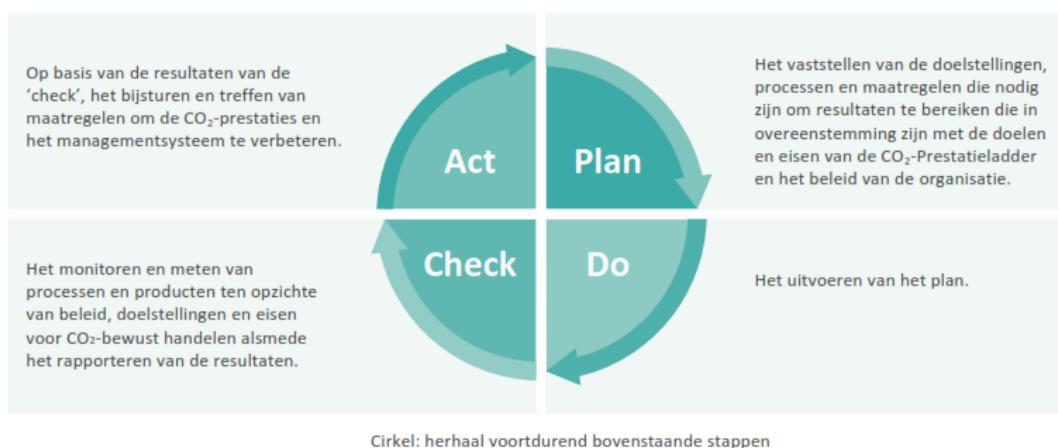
Op basis van de resultaten van de ‘check’, het bijsturen en treffen van maatregelen om de $CO_2$-prestaties en het managementsysteem te verbeteren.

Act

Plan

Het vaststellen van de doelstellingen, processen en maatregelen die nodig zijn om resultaten te bereiken die in overeenstemming zijn met de doelen en eisen van de $CO_2$-Prestatieladder en het beleid van de organisatie.

Het monitoren en meten van processen en producten ten opzichte van beleid, doelstellingen en eisen voor $CO_2$-bewust handelen alsmede het rapporteren van de resultaten.

Check

Do

Het uitvoeren van het plan.

Cirkel: herhaal voortdurend bovenstaande stappen